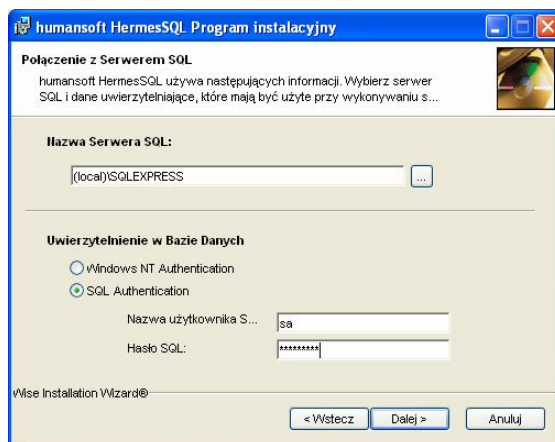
humansoft HermesSQL Program instalacyjny

Połączenie z Serwerem SQL

humansoft HermesSQL używa następujących informacji. Wybierz serwer SQL i dane uwierzytelniające, które mają być użyte przy wykonywaniu s...

Nazwa Serwera SQL:

(local)\SQLEXPRESS

...

Uwierzytelnienie w Bazie Danych

Windows NT Authentication

SQL Authentication

Nazwa użytkownika S...

sa

Hasło SQL:

*********

Wise Installation Wizard®

< Wstecz

Dalej >

Anuluj